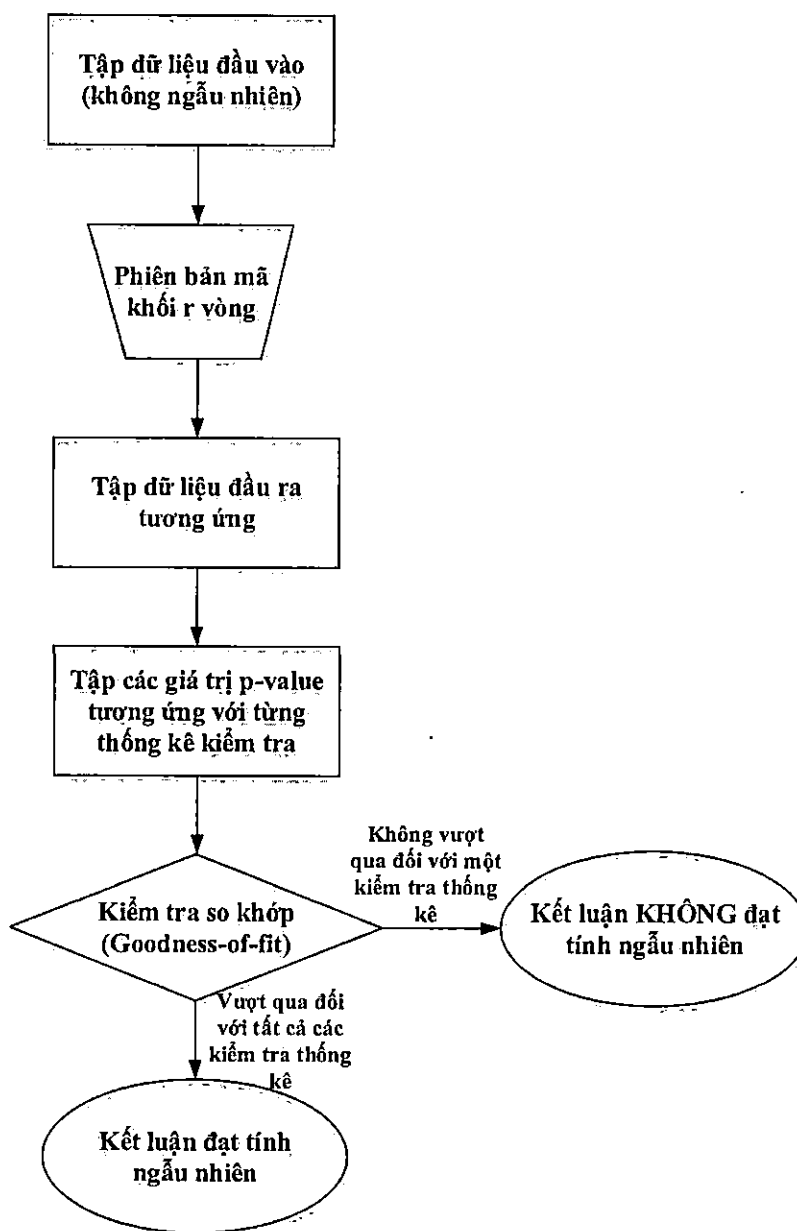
Tập dữ liệu đầu vào (không ngẫu nhiên)

Phiên bản mã khối r vòng

Tập dữ liệu đầu ra tương ứng

Tập các giá trị p-value tương ứng với từng thống kê kiểm tra

Kiểm tra so khớp (Goodness-of-fit)

Không vượt qua đối với một kiểm tra thống kê

Kết luận KHÔNG đạt tính ngẫu nhiên

Vượt qua đối với tất cả các kiểm tra thống kê

Kết luận đạt tính ngẫu nhiên